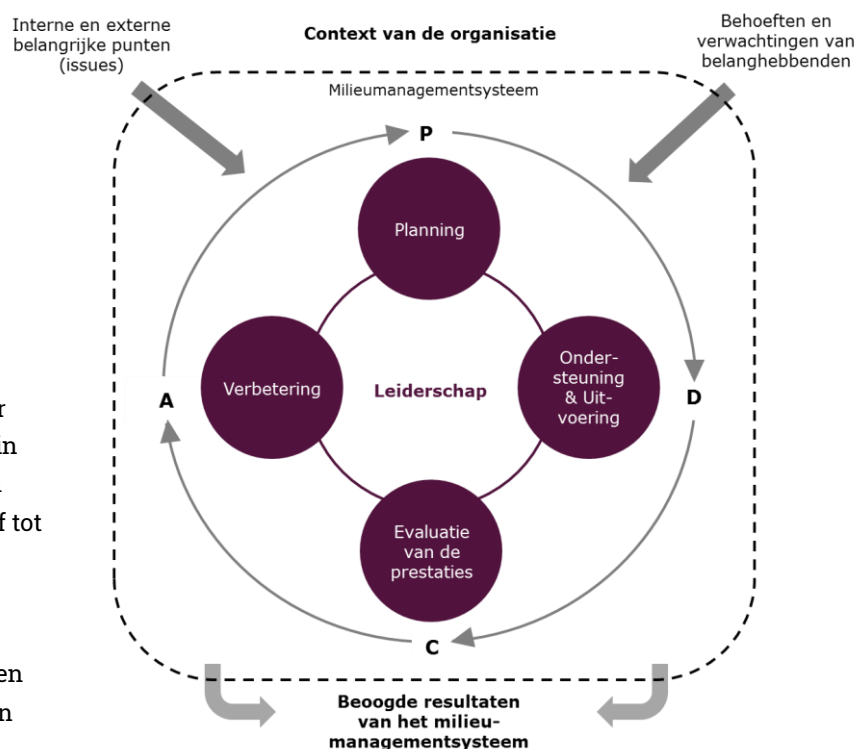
Interne en externe belangrijke punten (issues)

Context van de organisatie

Behoeften en verwachtingen van belanghebbenden

Milieumanagementsysteem

P

Planning

Verbetering

Leiderschap

Ondersteuning & Uitvoering

A

D

Evaluatie van de prestaties

C

Beoogde resultaten van het milieumanagementsysteem

r
in
.
f tot
en
n